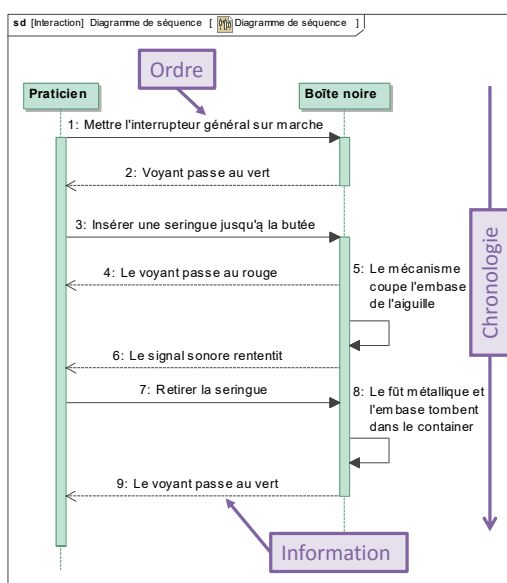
sd [Interaction] Diagramme de séquence [ Diagramme de séquence ]

Ordre

Praticien

Boîte noire

1: Mettre l'interrupteur général sur marche

2: Voyant passe au vert

3: Insérer une seringue jusqu'à la butée

4: Le voyant passe au rouge

5: Le mécanisme coupe l'embase de l'aiguille

6: Le signal sonore rententit

7: Retirer la seringue

8: Le fût métallique et l'embase tombent dans le container

9: Le voyant passe au vert

Information

Chronologie